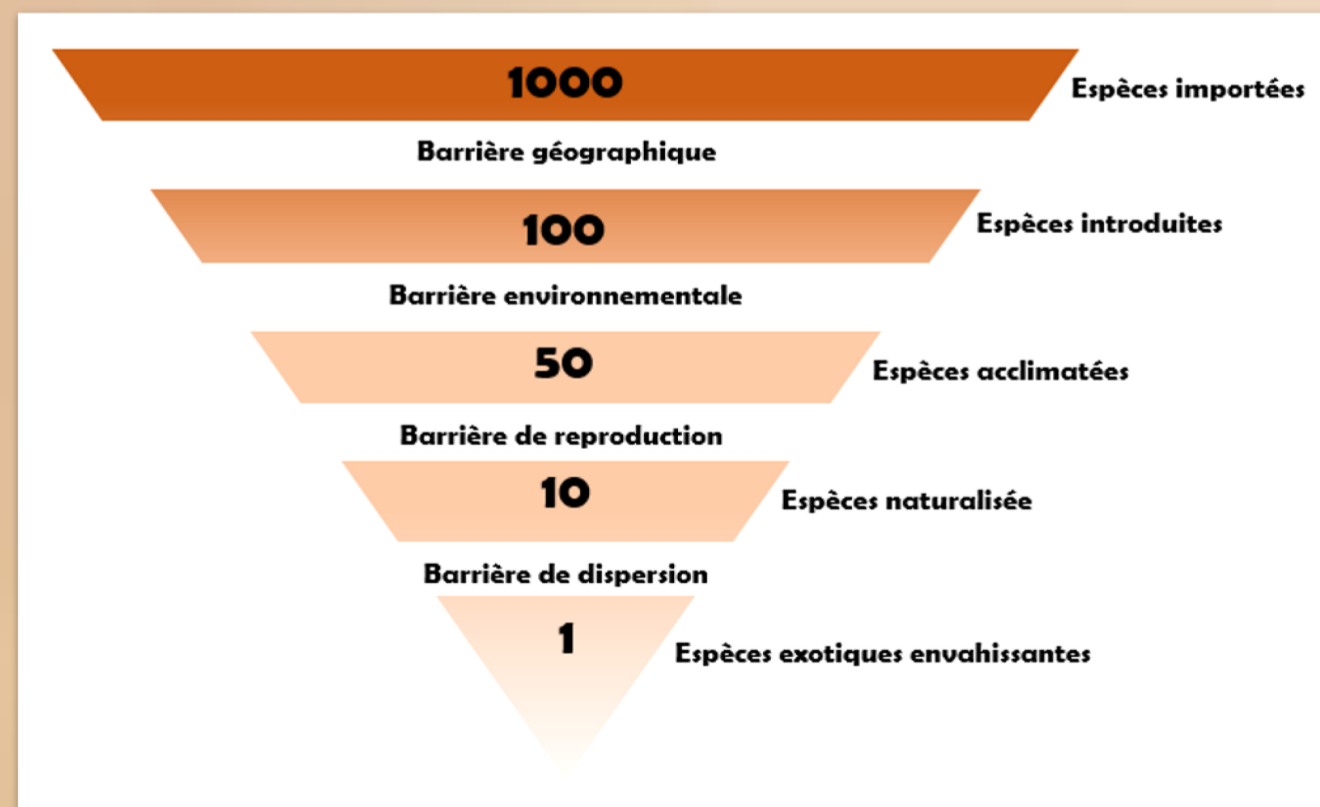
1000

Espèces importées

Barrière géographique

100

Espèces introduites

Barrière environnementale

50

Espèces acclimatées

Barrière de reproduction

10

Espèces naturalisée

Barrière de dispersion

1

Espèces exotiques envahissantes